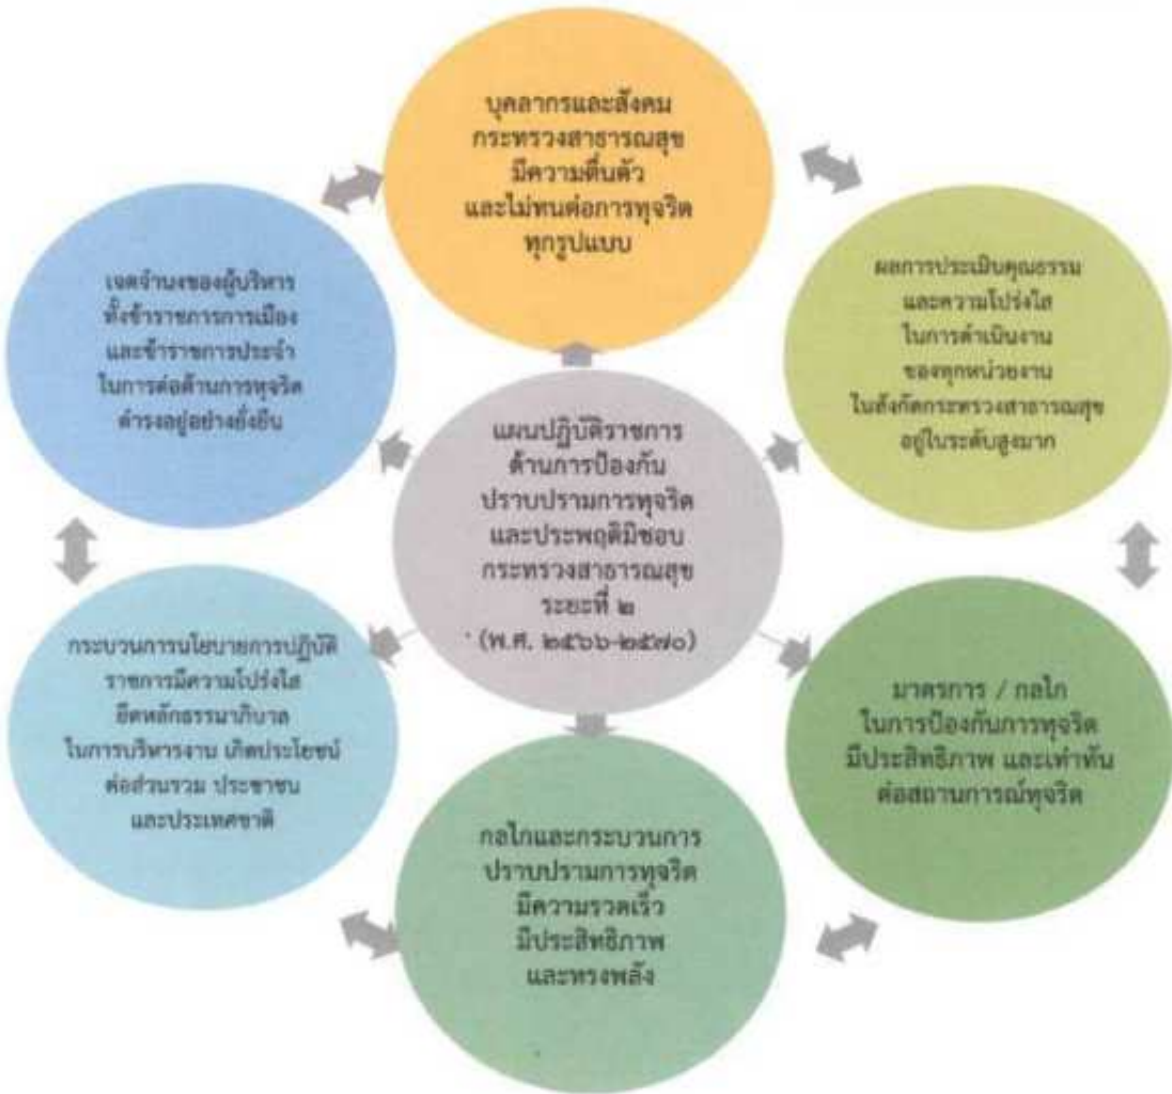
บุคลากรและสังคม
กระทรวงสาธารณสุข
มีความตื่นตัว
และไม่ทนต่อการทุจริต
ทุกรูปแบบ

ผลการประเมินคุณธรรม
และความโปร่งใส
ในการดำเนินงาน
ของทุกหน่วยงาน
ในสังกัดกระทรวงสาธารณสุข
อยู่ในระดับสูงมาก

มาตรการ / กลไก
ในการป้องกันการทุจริต
มีประสิทธิภาพ และเท่าทัน
ต่อสถานการณ์ทุจริต

กลไกและกระบวนการ
ปราบปรามการทุจริต
มีความรวดเร็ว
มีประสิทธิภาพ
และทรงพลัง

กระบวนการนโยบายการปฏิบัติ
ราชการมีความโปร่งใส
ยึดหลักธรรมาภิบาล
ในการบริหารงาน เกิดประโยชน์
ต่อส่วนรวม ประชาชน
และประเทศชาติ

เจตจำนงของผู้บริหาร
ทั้งข้าราชการการเมือง
และข้าราชการประจำ
ในการต่อต้านการทุจริต
ดำรงอยู่อย่างยั่งยืน

แผนปฏิบัติราชการ
ด้านการป้องกัน
ปราบปรามการทุจริต
และประพฤติมิชอบ
กระทรวงสาธารณสุข
ระยะที่ ๒
(พ.ศ. ๒๕๖๖-๒๕๗๐)